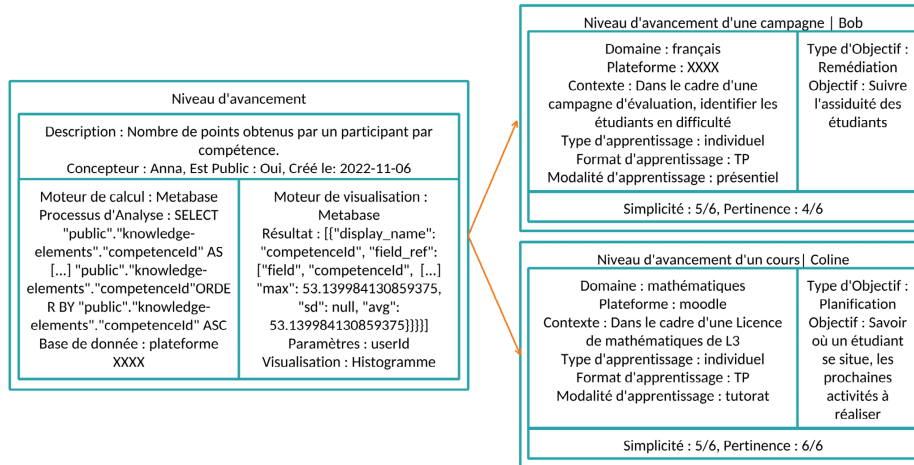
Niveau d'avancement

Description : Nombre de points obtenus par un participant par compétence.
Concepteur : Anna, Est Public : Oui, Créé le: 2022-11-06

Moteur de calcul : Metabase
Processus d'Analyse : SELECT "public"."knowledge-elements"."competenceId" AS [...] "public"."knowledge-elements"."competenceId"ORDER BY "public"."knowledge-elements"."competenceId" ASC
Base de donnée : plateforme XXXX

Moteur de visualisation : Metabase
Résultat : [{"display_name": "competenceId", "field_ref": ["field", "competenceId", [...] "max": 53.139984130859375, "sd": null, "avg": 53.139984130859375}]}}]
Paramètres : userId
Visualisation : Histogramme

Niveau d'avancement d'une campagne | Bob

Domaine : français
Plateforme : XXXX
Contexte : Dans le cadre d'une campagne d'évaluation, identifier les étudiants en difficulté
Type d'apprentissage : individuel
Format d'apprentissage : TP
Modalité d'apprentissage : présentiel

Type d'Objectif : Remédiation
Objectif : Suivre l'assiduité des étudiants

Simplicité : 5/6, Pertinence : 4/6

Niveau d'avancement d'un cours| Coline

Domaine : mathématiques
Plateforme : moodle
Contexte : Dans le cadre d'une Licence de mathématiques de L3
Type d'apprentissage : individuel
Format d'apprentissage : TP
Modalité d'apprentissage : tutorat

Type d'Objectif : Planification
Objectif : Savoir où un étudiant se situe, les prochaines activités à réaliser

Simplicité : 5/6, Pertinence : 6/6